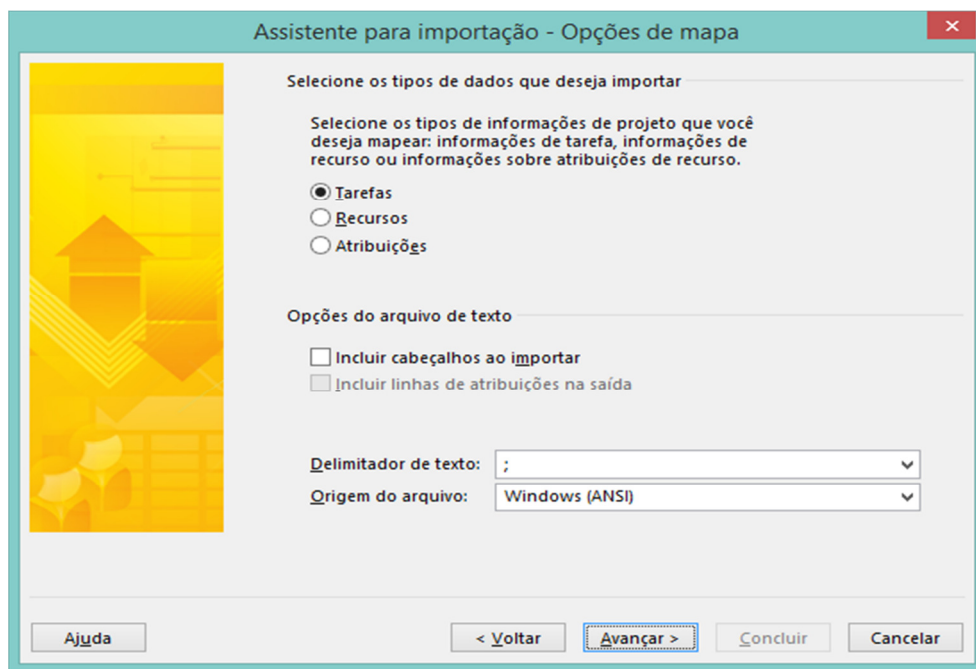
Assistente para importação - Opções de mapa

Selecione os tipos de dados que deseja importar

Selecione os tipos de informações de projeto que você deseja mapear: informações de tarefa, informações de recurso ou informações sobre atribuições de recurso.

Tarefas

Recursos

Atribuições

Opções do arquivo de texto

Incluir cabeçalhos ao importar

Incluir linhas de atribuições na saída

Delimitador de texto: ;

Origem do arquivo: Windows (ANSI)

Ajuda

< Voltar

Avançar >

Concluir

Cancelar